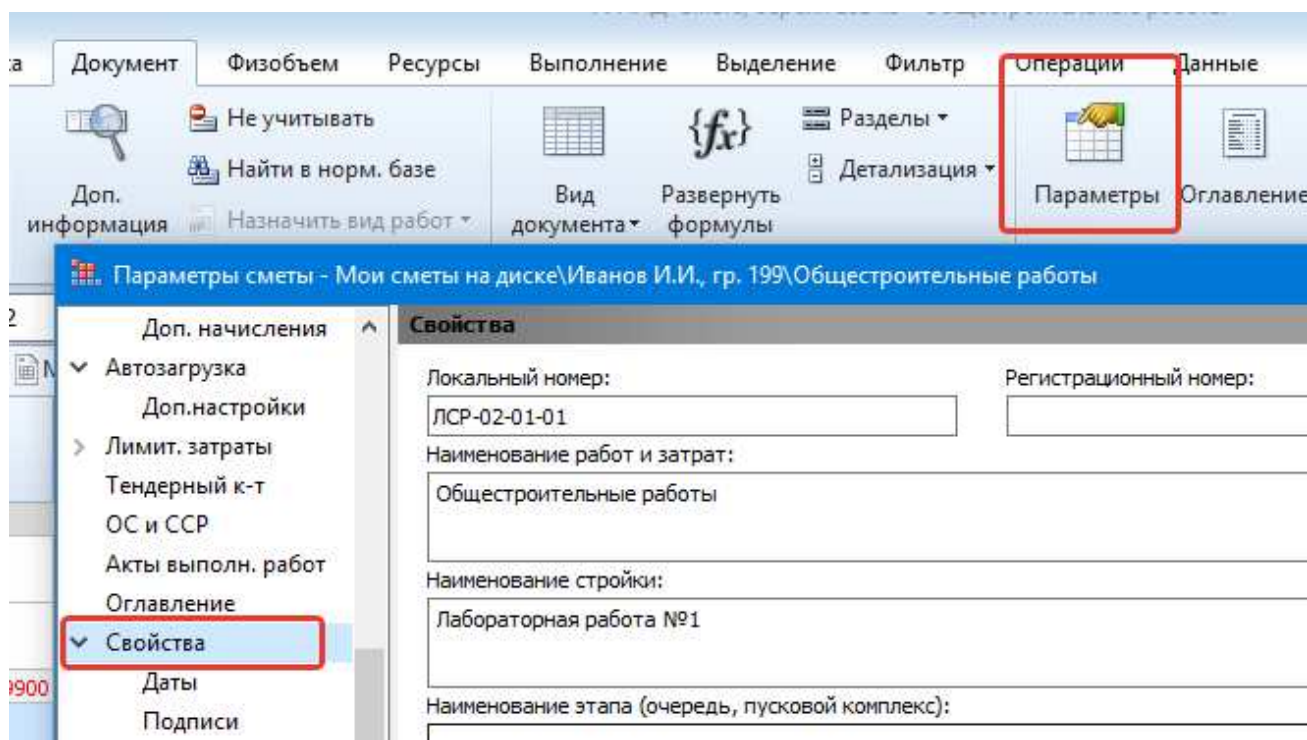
ка Документ Физобъем Ресурсы Выполнение Выделение Фильтр Операции Данные

Доп. информация

Не учитывать

Найти в норм. базе

Назначить вид работ

Вид документа

$\{f_x\}$ Развернуть формулы

Разделы

Детализация

Параметры

Оглавление

Параметры сметы - Мои сметы на диске\Иванов И.И., гр. 199\Общестроительные работы

Доп. начисления

Автозагрузка

Доп.настройки

Лимит. затраты

Тендерный к-т

ОС и ССР

Акты выполн. работ

Оглавление

Свойства

Даты

Подписи

Свойства

Локальный номер:

ЛСР-02-01-01

Регистрационный номер:

Наименование работ и затрат:

Общестроительные работы

Наименование стройки:

Лабораторная работа №1

Наименование этапа (очередь, пусковой комплекс):

2

900